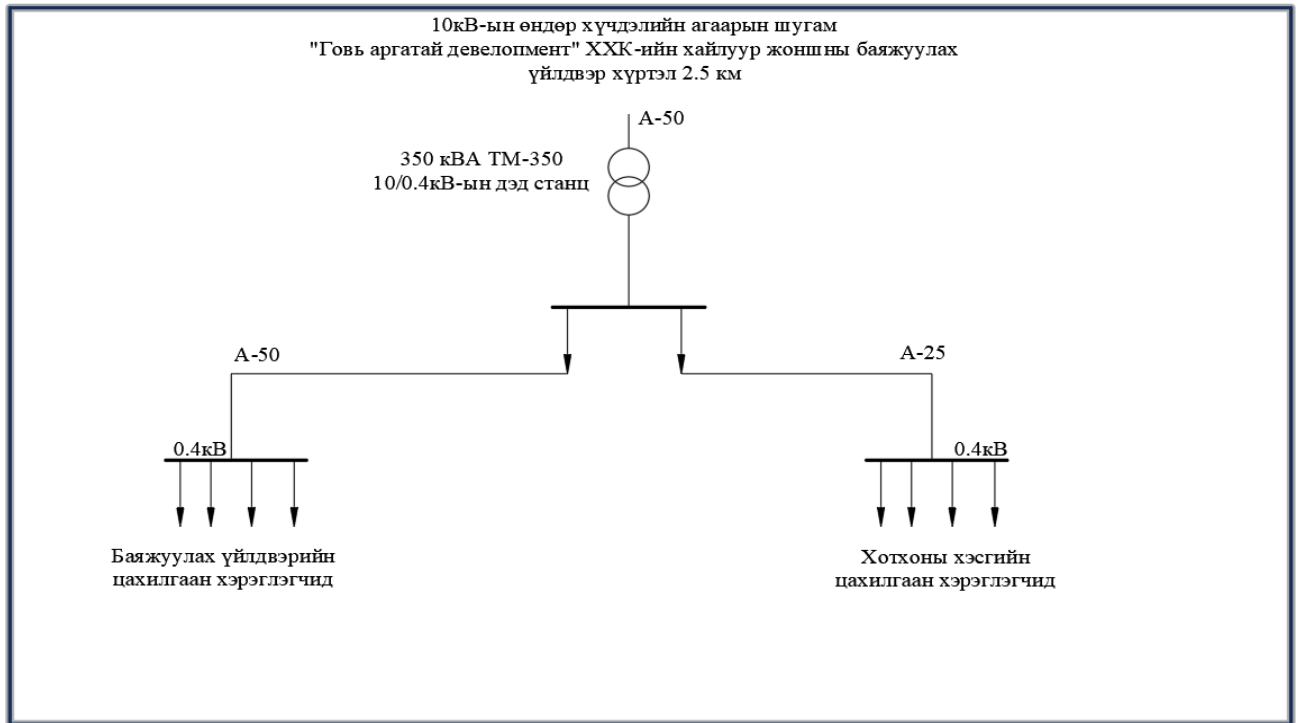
10кВ-ын өндөр хүчдэлийн агаарын шугам
"Говь аргатай девелопмент" ХХК-ийн хайлуур жоншны баяжуулах үйлдвэр хүртэл 2.5 км

A-50

350 кВА ТМ-350
10/0.4кВ-ын дэд станц

A-50

A-25

0.4кВ

0.4кВ

Баяжуулах үйлдвэрийн цахилгаан хэрэглэгчид

Хотхоны хэсгийн цахилгаан хэрэглэгчид